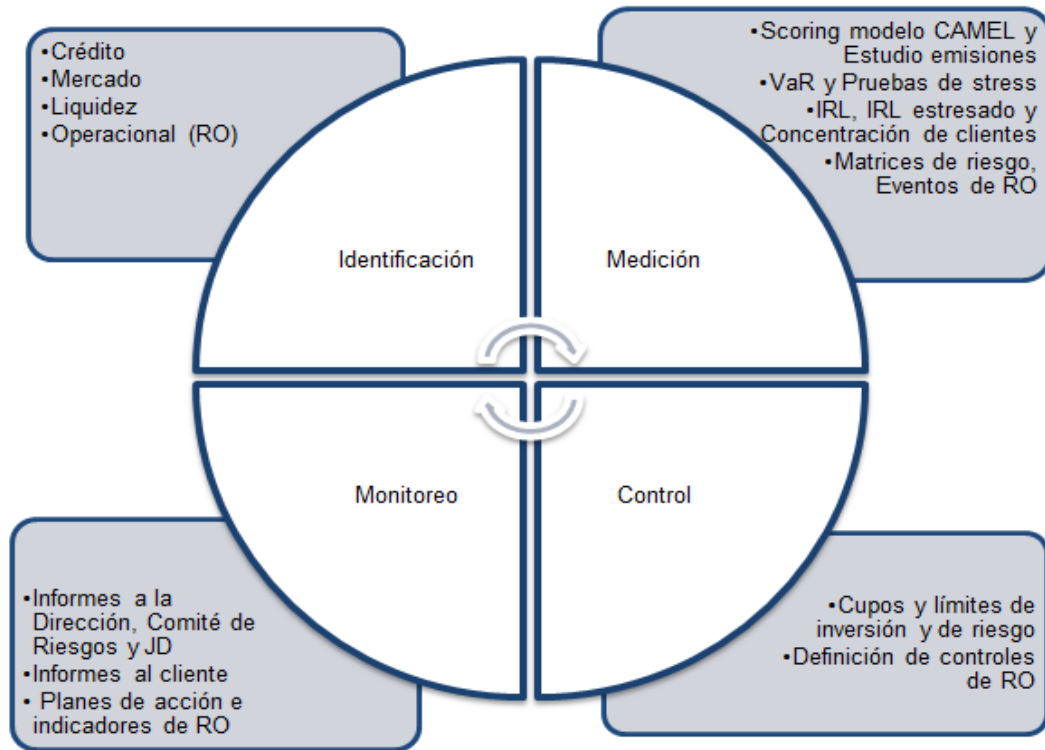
•Crédito
•Mercado
•Liquidez
•Operacional (RO)

•Scoring modelo CAMEL y Estudio emisiones
•VaR y Pruebas de stress
•IRL, IRL estresado y Concentración de clientes
•Matrices de riesgo, Eventos de RO

Identificación

Medición

Monitoreo

Control

•Informes a la Dirección, Comité de Riesgos y JD
•Informes al cliente
• Planes de acción e indicadores de RO

•Cupos y límites de inversión y de riesgo
•Definición de controles de RO